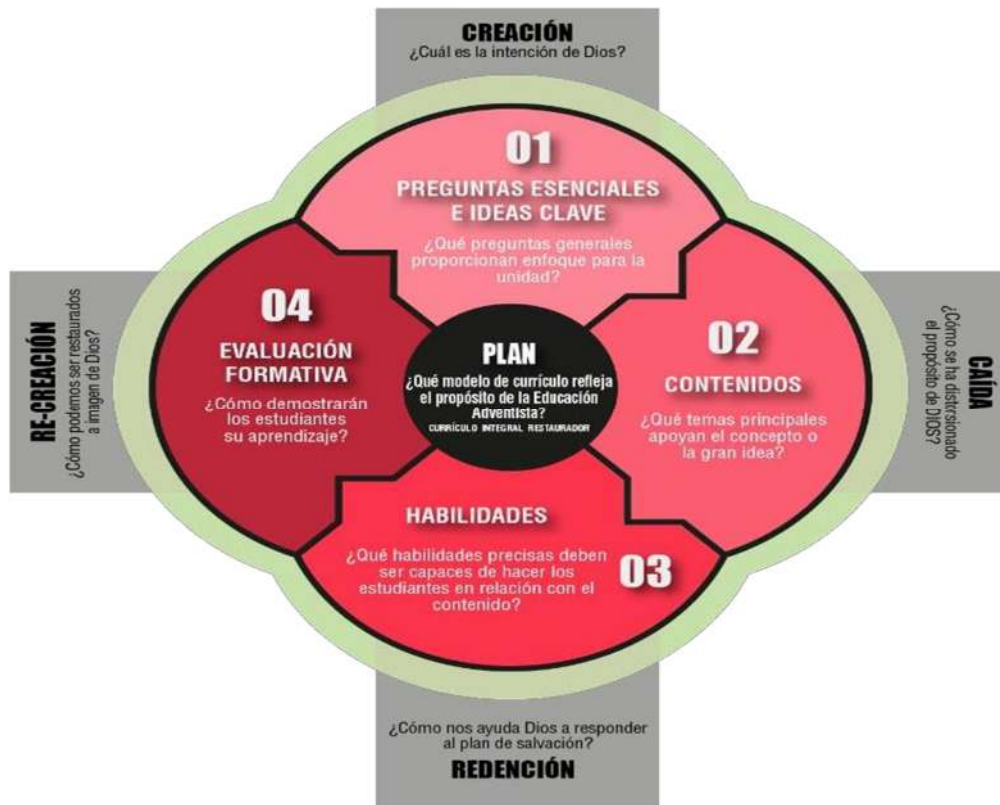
CREACIÓN
¿Cuál es la intención de Dios?

01
PREGUNTAS ESENCIALES E IDEAS CLAVE
¿Qué preguntas generales proporcionan enfoque para la unidad?

RE-CREACIÓN
¿Cómo podemos ser restaurados a imagen de Dios?

04
EVALUACIÓN FORMATIVA
¿Cómo demostrarán los estudiantes su aprendizaje?

PLAN
¿Qué modelo de currículo refleja el propósito de la Educación Adventista?
CURRÍCULO INTEGRAL RESTAURADOR

02
CONTENIDOS
¿Qué temas principales apoyan el concepto o la gran idea?

CAÍDA
¿Cómo se ha distrsionado el propósito de DIOS?

HABILIDADES
¿Qué habilidades precisas deben ser capaces de hacer los estudiantes en relación con el contenido?
03

¿Cómo nos ayuda Dios a responder al plan de salvación?
REDENCIÓN